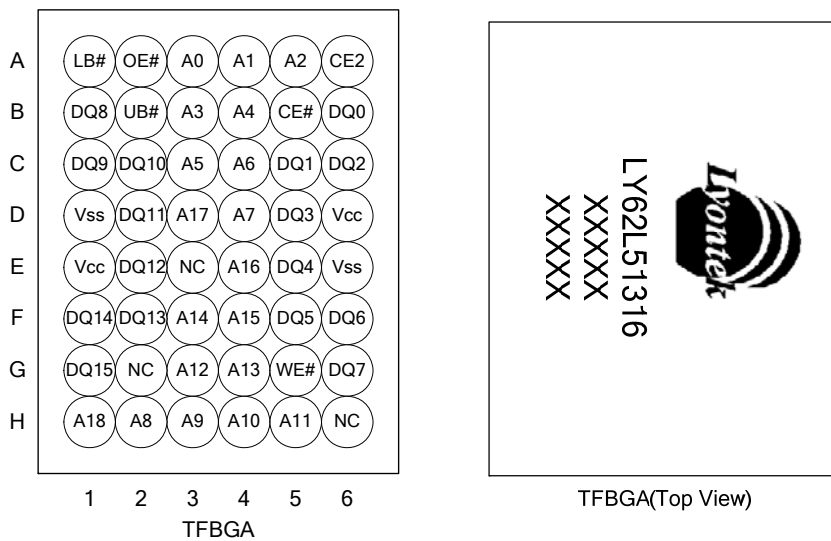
| | 1 | 2 | 3 | 4 | 5 | 6 |
|---|---|---|---|---|---|---|
| A | LB# | OE# | A0 | A1 | A2 | CE2 |
| B | DQ8 | UB# | A3 | A4 | CE# | DQ0 |
| C | DQ9 | DQ10 | A5 | A6 | DQ1 | DQ2 |
| D | Vss | DQ11 | A17 | A7 | DQ3 | Vcc |
| E | Vcc | DQ12 | NC | A16 | DQ4 | Vss |
| F | DQ14 | DQ13 | A14 | A15 | DQ5 | DQ6 |
| G | DQ15 | NC | A12 | A13 | WE# | DQ7 |
| H | A18 | A8 | A9 | A10 | A11 | NC |

TFBGA

Lyontek
LY62L51316
XXXXX
XXXXX

TFBGA(Top View)